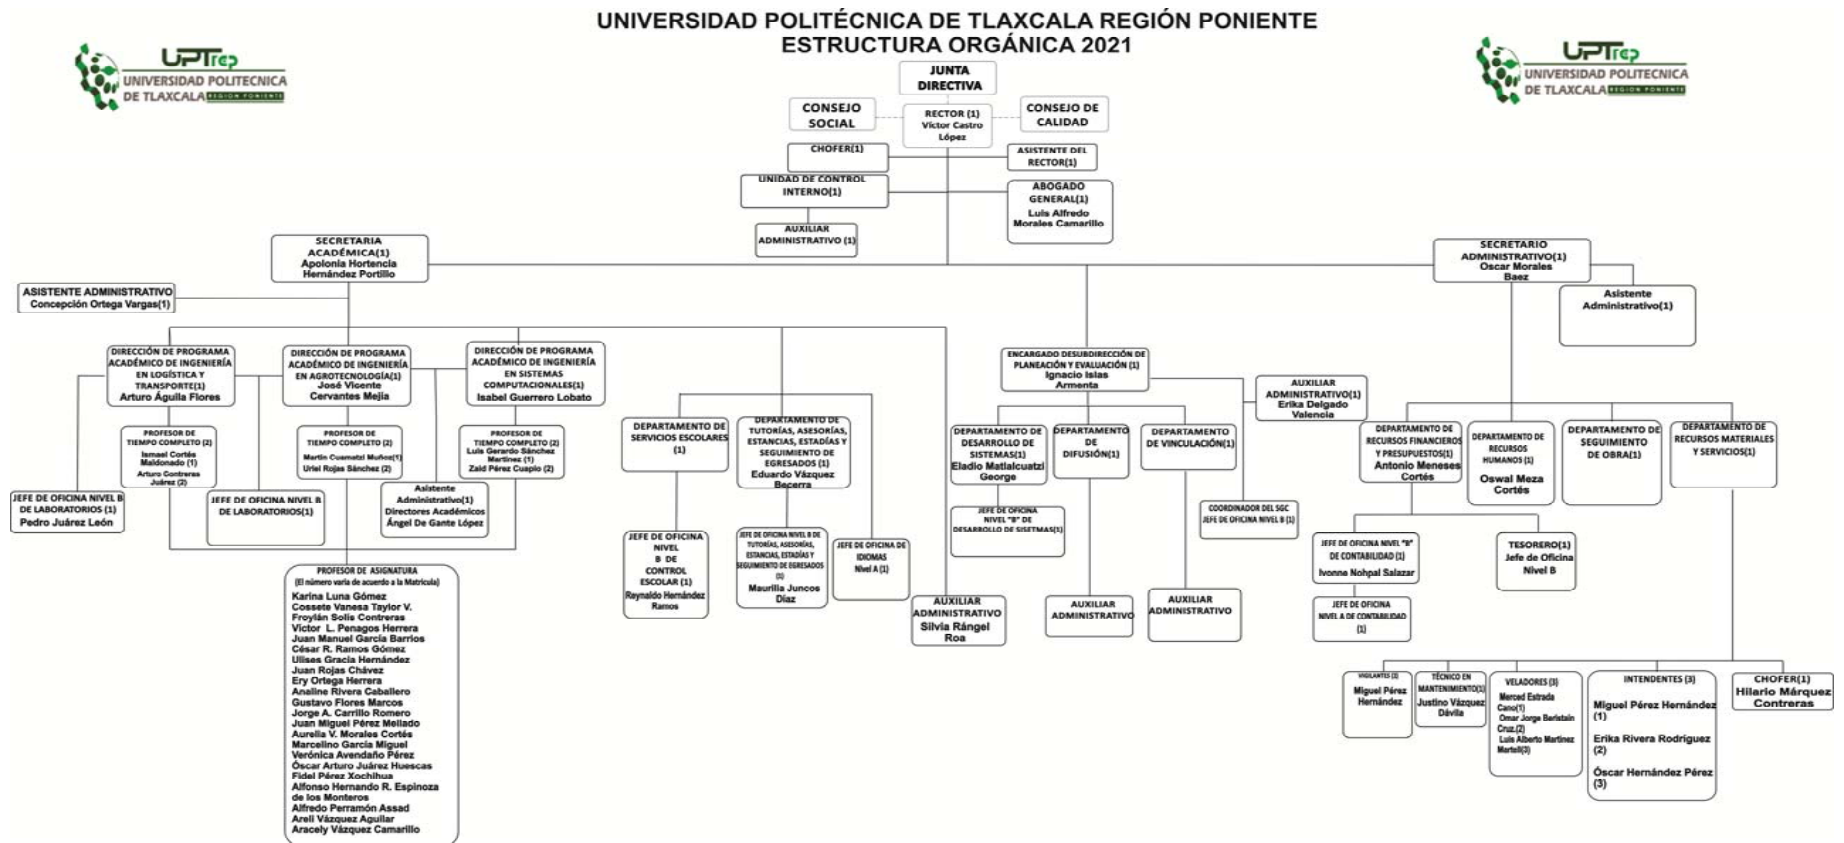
UNIVERSIDAD POLITÉCNICA DE TLAXCALA REGIÓN PONIENTE
ESTRUCTURA ORGÁNICA 2021

UPTrep UNIVERSIDAD POLITECNICA DE TLAXCALA REGION PONIENTE

UPTrep UNIVERSIDAD POLITECNICA DE TLAXCALA REGION PONIENTE

JUNTA DIRECTIVA

CONSEJO SOCIAL

RECTOR (1) Víctor Castro López

CONSEJO DE CALIDAD

CHOFER(1)

ASISTENTE DEL RECTOR(1)

UNIDAD DE CONTROL INTERNO(1)

ABOGADO GENERAL(1) Luis Alfredo Morales Camarillo

AUXILIAR ADMINISTRATIVO (1)

SECRETARIA ACADÉMICA(1) Apolonia Hortencia Hernández Portillo

SECRETARIO ADMINISTRATIVO(1) Oscar Morales Baez

ASISTENTE ADMINISTRATIVO Concepción Ortega Vargas(1)

Asistente Administrativo(1)

DIRECCIÓN DE PROGRAMA ACADÉMICO DE INGENIERÍA EN LOGÍSTICA Y TRANSPORTE(1) Arturo Águila Flores

DIRECCIÓN DE PROGRAMA ACADÉMICO DE INGENIERÍA EN AGROTECNOLOGÍA(1) José Vicente Cervantes Mejía

DIRECCIÓN DE PROGRAMA ACADÉMICO DE INGENIERÍA EN SISTEMAS COMPUTACIONALES(1) Isabel Guerrero Lobato

PROFESOR DE TIEMPO COMPLETO (2) Ismael Cortés Maldonado (1) Arturo Contreras Juárez (2)

PROFESOR DE TIEMPO COMPLETO (2) Martin Cuamatzi Muñoz(1) Uriel Rojas Sánchez (2)

PROFESOR DE TIEMPO COMPLETO (2) Luis Gerardo Sánchez Martínez (1) Zaid Pérez Cuapio (2)

JEFE DE OFICINA NIVEL B DE LABORATORIOS (1) Pedro Juárez León

JEFE DE OFICINA NIVEL B DE LABORATORIOS(1)

Asistente Administrativo(1) Directores Académicos Ángel De Gante López

PROFESOR DE ASIGNATURA (El número varía de acuerdo a la Matrícula)
Karina Luna Gómez
Cossete Vanesa Taylor V.
Froylán Solís Contreras
Víctor L. Penagos Herrera
Juan Manuel García Barrios
César R. Ramos Gómez
Ulises Gracia Hernández
Juan Rojas Chávez
Ery Ortega Herrera
Analine Rivera Caballero
Gustavo Flores Marcos
Jorge A. Carrillo Romero
Juan Miguel Pérez Mellado
Aurelia V. Morales Cortés
Marcelino García Miguel
Verónica Avendaño Pérez
Óscar Arturo Juárez Huescas
Fidel Pérez Xochihua
Alfonso Hernando R. Espinoza de los Monteros
Alfredo Perramón Assad
Areli Vázquez Aguilar
Aracely Vázquez Camarillo

DEPARTAMENTO DE SERVICIOS ESCOLARES (1)

DEPARTAMENTO DE TUTORÍAS, ASESORÍAS, ESTANCIAS, ESTADÍAS Y SEGUIMIENTO DE EGRESADOS (1) Eduardo Vázquez Becerra

JEFE DE OFICINA NIVEL B DE CONTROL ESCOLAR (1) Reynaldo Hernández Ramos

JEFE DE OFICINA NIVEL B DE TUTORÍAS, ASESORÍAS, ESTANCIAS, ESTADÍAS Y SEGUIMIENTO DE EGRESADOS (1) Maurilia Juncos Díaz

JEFE DE OFICINA DE IDIOMAS Nivel A (1)

AUXILIAR ADMINISTRATIVO Silvia Rángel Roa

ENCARGADO DESUBDIRECCIÓN DE PLANEACIÓN Y EVALUACIÓN (1) Ignacio Islas Armenta

AUXILIAR ADMINISTRATIVO(1) Erika Delgado Valencia

DEPARTAMENTO DE DESARROLLO DE SISTEMAS(1) Eladio Matlalcuatzi George

DEPARTAMENTO DE DIFUSIÓN(1)

DEPARTAMENTO DE VINCULACIÓN(1)

JEFE DE OFICINA NIVEL "B" DE DESARROLLO DE SISETMAS(1)

COORDINADOR DEL SGC JEFE DE OFICINA NIVEL B (1)

AUXILIAR ADMINISTRATIVO

AUXILIAR ADMINISTRATIVO

DEPARTAMENTO DE RECURSOS FINANCIEROS Y PRESUPUESTOS(1) Antonio Meneses Cortés

DEPARTAMENTO DE RECURSOS HUMANOS (1) Oswal Meza Cortés

DEPARTAMENTO DE SEGUIMIENTO DE OBRA(1)

DEPARTAMENTO DE RECURSOS MATERIALES Y SERVICIOS(1)

JEFE DE OFICINA NIVEL "B" DE CONTABILIDAD (1) Ivonne Nohpal Salazar

TESORERO(1) Jefe de Oficina Nivel B

JEFE DE OFICINA NIVEL A DE CONTABILIDAD (1)

VIGILANTES (3) Miguel Pérez Hernández

TÉCNICO EN MANTENIMIENTO(1) Justino Vázquez Dávila

VELADORES (3) Merced Estrada Cano(1) Omar Jorge Baristain Cruz(2) Luis Alberto Martínez Martell(3)

INTENDENTES (3) Miguel Pérez Hernández (1) Erika Rivera Rodríguez (2) Óscar Hernández Pérez (3)

CHOFER(1) Hilario Márquez Contreras